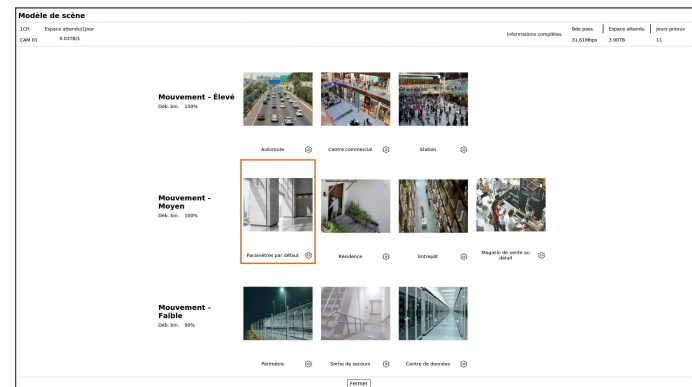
Modèle de scène

1CH Espace attendu/1jour
CAM 01 0.03TB/1

Informations complètes.

| Bde pass. | Espace attendu | Jours prévus |
|---|---|---|
| 31.61Mbps | 3.90TB | 11 |

Mouvement - Élevé
Déb. bin. 150%

Autoroute
Centre commercial
Station

Mouvement - Moyen
Déb. bin. 100%

Paramètres par défaut
Résidence
Entrepôt
Magasin de vente au détail

Mouvement - Faible
Déb. bin. 80%

Périmètre
Sortie de secours
Centre de données

Fermer